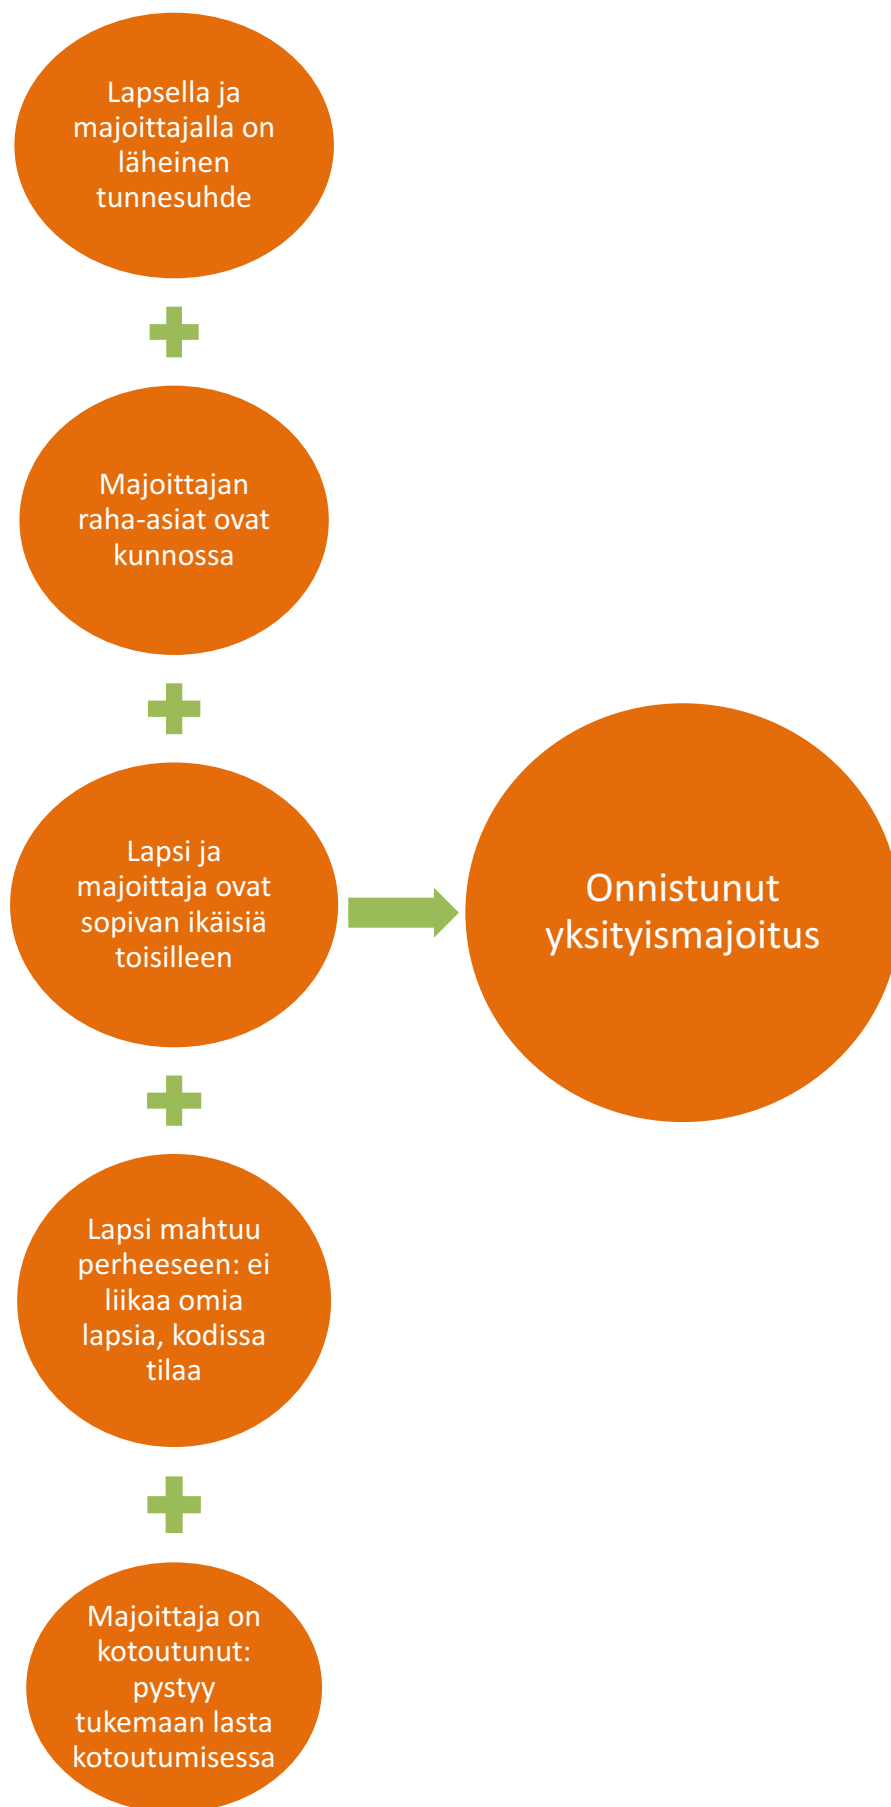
Lapsella ja majoittajalla on läheinen tunnesuhde

Majoittajan raha-asiat ovat kunnossa

Lapsi ja majoittaja ovat sopivan ikäisiä toisilleen

Onnistunut yksityismajoitus

Lapsi mahtuu perheeseen: ei liikaa omia lapsia, kodissa tilaa

Majoittaja on kotoutunut: pystyy tukemaan lasta kotoutumisessa